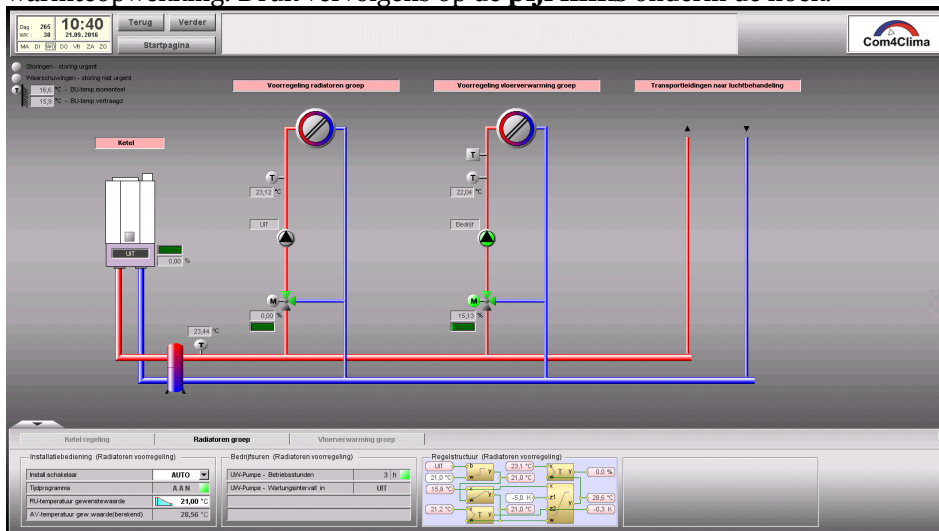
warmteopwekking. Druk vervolgens op de pijl links onderin de hoek.

Dag: 265 Wk: 38 10:40 21.09.2016
MA DI WO DO VR ZA ZO
Terug Verder
Startpagina
Com4Clima

Storingen - storing urgent
Waarschuwingen - storing niet urgent
16,6 °C - BU-temp.momenteel
15,9 °C - BU-temp.vertraagd

Voorregeling radiatoren groep
Voorregeling vloerverwarming groep
Transportleidingen naar luchtbehandeling

Ketel
UIT
0,00 %
23,44 °C

T
23,12 °C
UIT
M
0,00 %

T
T
22,04 °C
Bedrijf
M
15,13 %

Ketel regeling
Radiatoren groep
Vloerverwarming groep

Installatiebediening (Radiatoren voorregeling)
| Install.schakelaar | AUTO |
| Tijdprogramma | AAN |
| RU-temperatuur gewenste waarde | 21,00 °C |
| AV-temperatuur gew.waarde(berekend) | 28,56 °C |

Bedrijfsuren (Radiatoren voorregeling)
| UW-Pumpe - Betriebsstunden | 3 h |
| UW-Pumpe - Wartungsintervall in | UIT |

Regelstructuur (Radiatoren voorregeling)
UIT
21,0 °C
15,9 °C
21,2 °C
23,1 °C
21,0 °C
-5,0 K
21,0 °C
0,0 %
28,6 °C
-0,3 K